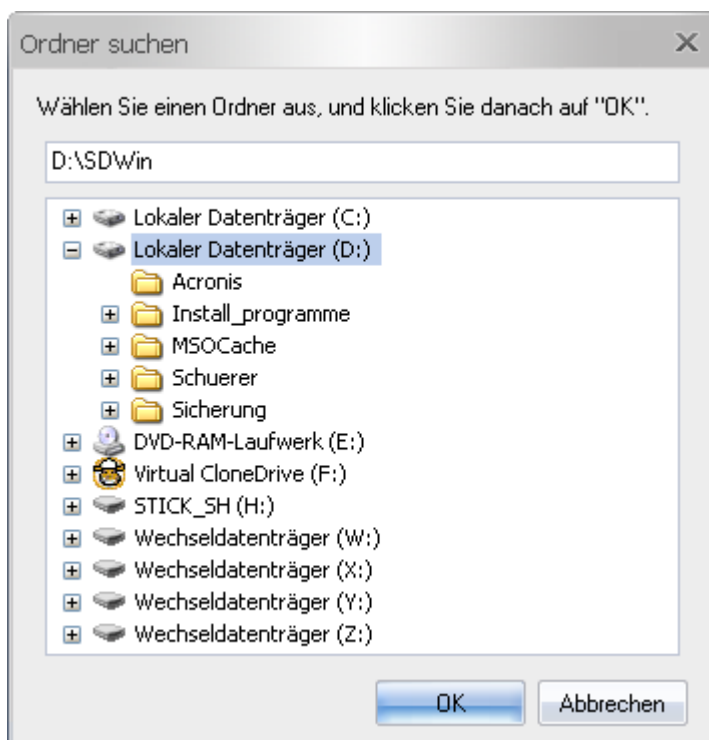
Ordner suchen

Wählen Sie einen Ordner aus, und klicken Sie danach auf "OK".

D:\SDWin

Lokaler Datenträger (C:)
Lokaler Datenträger (D:)
Acronis
Install_programme
MSOCache
Schuerer
Sicherung
DVD-RAM-Laufwerk (E:)
Virtual CloneDrive (F:)
STICK_SH (H:)
Wechseldatenträger (W:)
Wechseldatenträger (X:)
Wechseldatenträger (Y:)
Wechseldatenträger (Z:)

OK
Abbrechen